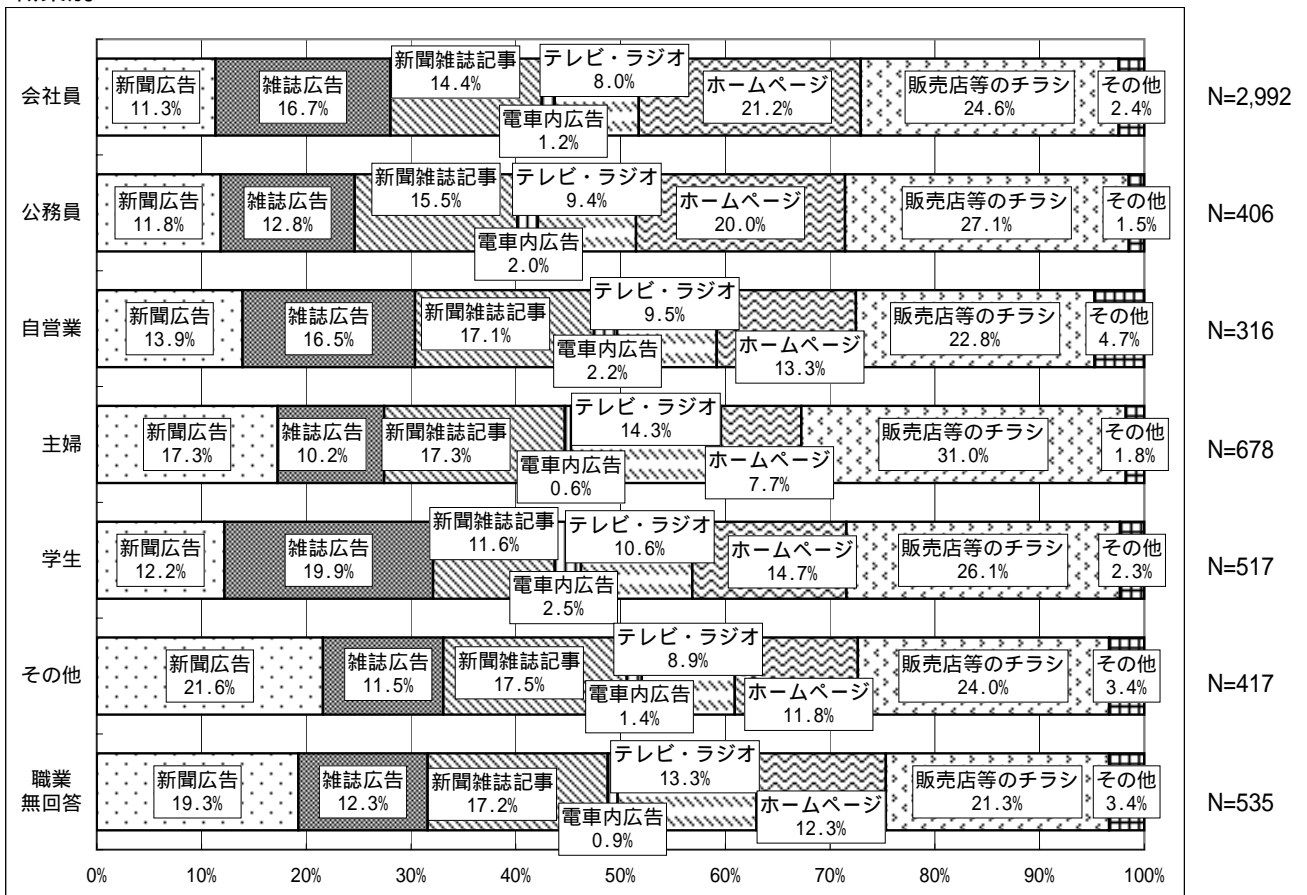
会社員
新聞広告 11.3%
雑誌広告 16.7%
新聞雑誌記事 14.4%
テレビ・ラジオ 8.0%
電車内広告 1.2%
ホームページ 21.2%
販売店等のチラシ 24.6%
その他 2.4%
N=2,992

公務員
新聞広告 11.8%
雑誌広告 12.8%
新聞雑誌記事 15.5%
テレビ・ラジオ 9.4%
電車内広告 2.0%
ホームページ 20.0%
販売店等のチラシ 27.1%
その他 1.5%
N=406

自営業
新聞広告 13.9%
雑誌広告 16.5%
新聞雑誌記事 17.1%
テレビ・ラジオ 9.5%
電車内広告 2.2%
ホームページ 13.3%
販売店等のチラシ 22.8%
その他 4.7%
N=316

主婦
新聞広告 17.3%
雑誌広告 10.2%
新聞雑誌記事 17.3%
テレビ・ラジオ 14.3%
電車内広告 0.6%
ホームページ 7.7%
販売店等のチラシ 31.0%
その他 1.8%
N=678

学生
新聞広告 12.2%
雑誌広告 19.9%
新聞雑誌記事 11.6%
テレビ・ラジオ 10.6%
電車内広告 2.5%
ホームページ 14.7%
販売店等のチラシ 26.1%
その他 2.3%
N=517

その他
新聞広告 21.6%
雑誌広告 11.5%
新聞雑誌記事 17.5%
テレビ・ラジオ 8.9%
電車内広告 1.4%
ホームページ 11.8%
販売店等のチラシ 24.0%
その他 3.4%
N=417

職業無回答
新聞広告 19.3%
雑誌広告 12.3%
新聞雑誌記事 17.2%
テレビ・ラジオ 13.3%
電車内広告 0.9%
ホームページ 12.3%
販売店等のチラシ 21.3%
その他 3.4%
N=535

0% 10% 20% 30% 40% 50% 60% 70% 80% 90% 100%